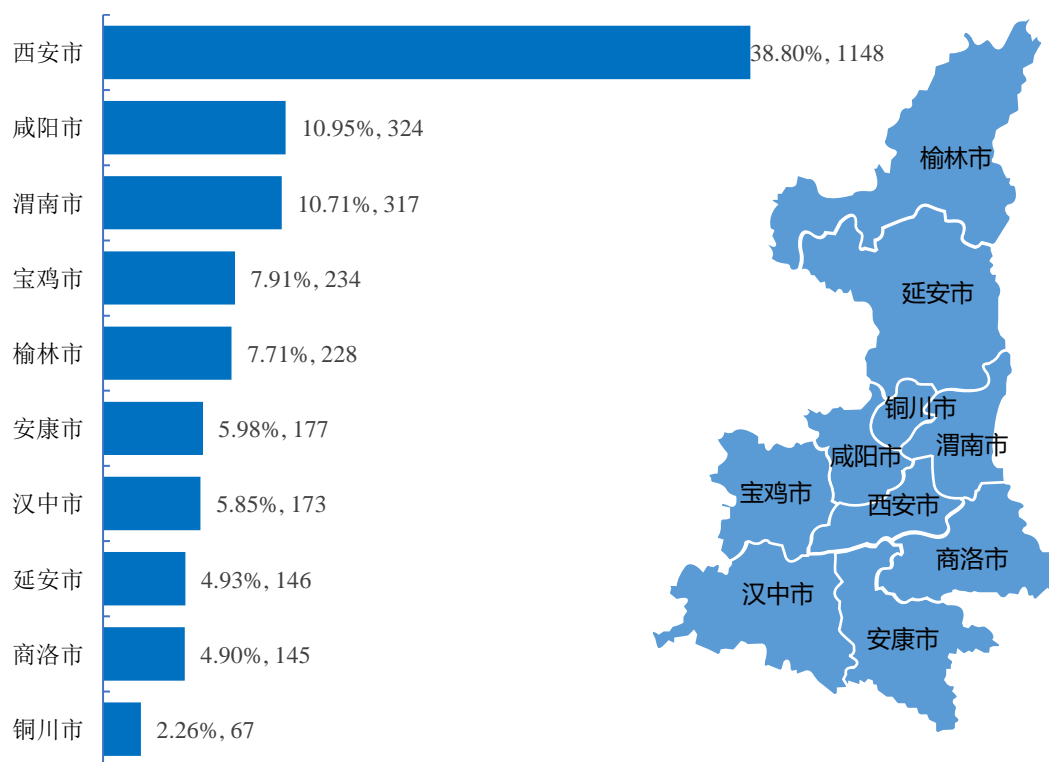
西安市 38.80%, 1148
咸阳市 10.95%, 324
渭南市 10.71%, 317
宝鸡市 7.91%, 234
榆林市 7.71%, 228
安康市 5.98%, 177
汉中市 5.85%, 173
延安市 4.93%, 146
商洛市 4.90%, 145
铜川市 2.26%, 67

榆林市
延安市
铜川市
渭南市
咸阳市
宝鸡市
西安市
商洛市
汉中市
安康市